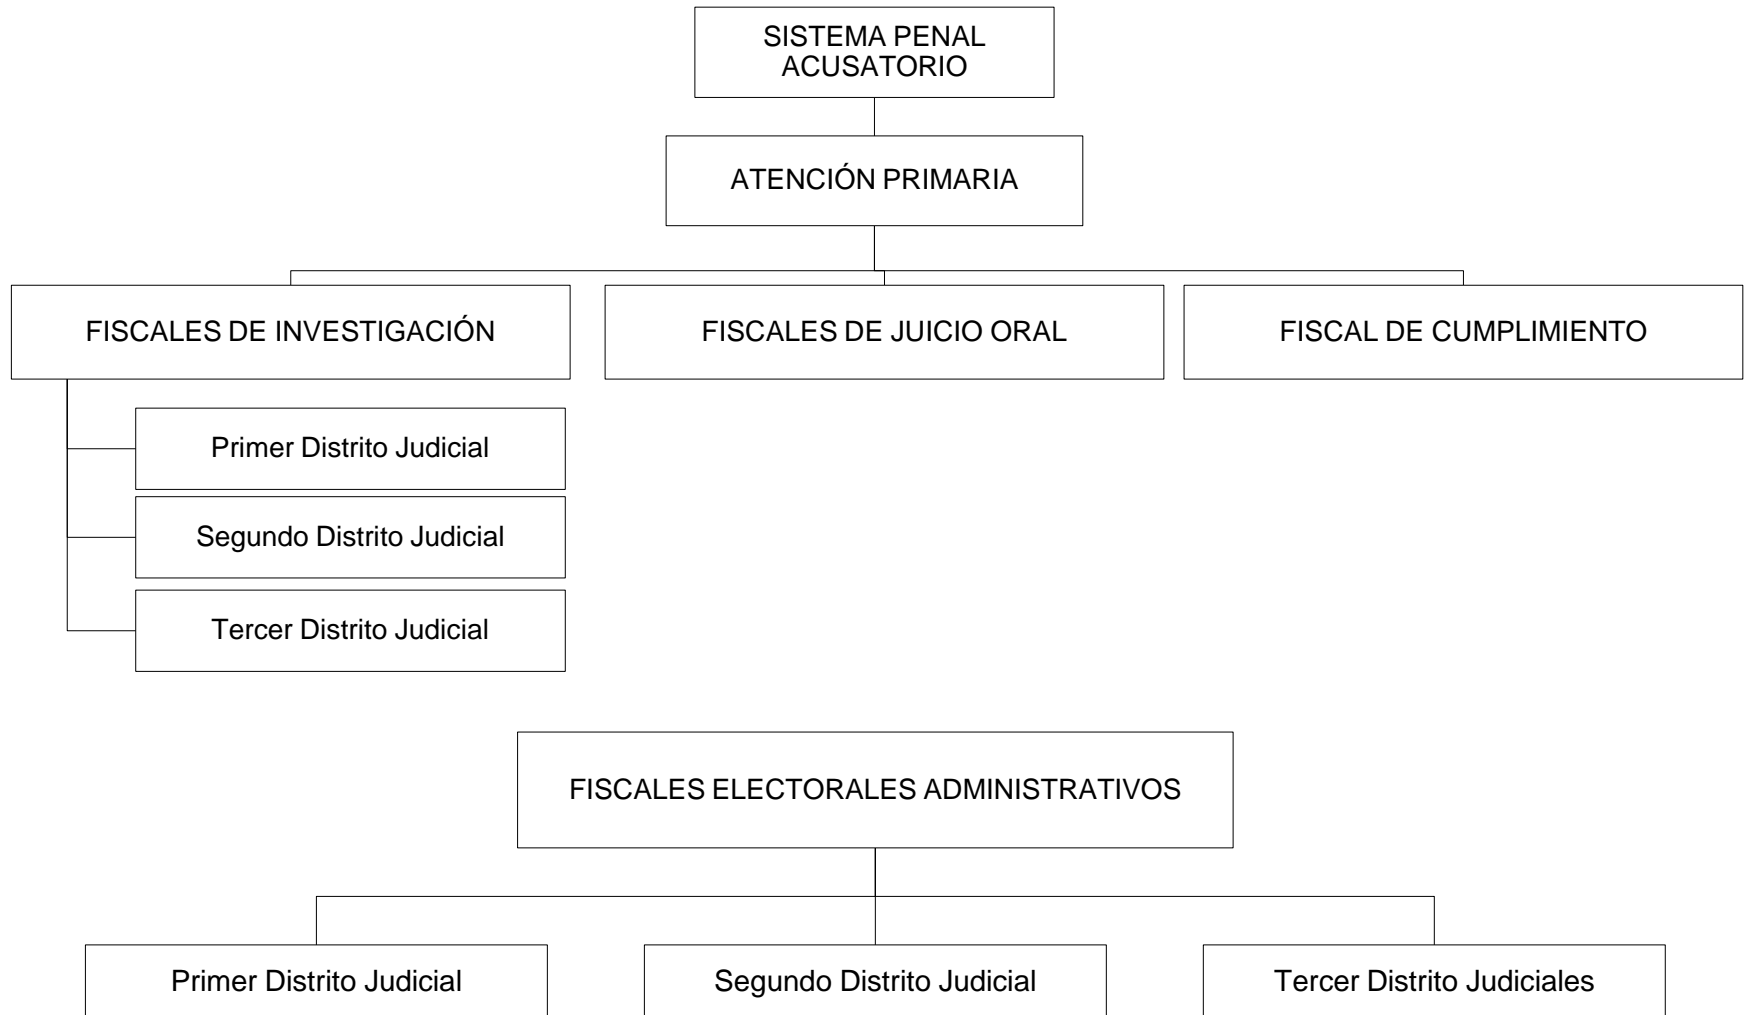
SISTEMA PENAL ACUSATORIO

ATENCIÓN PRIMARIA

FISCALES DE INVESTIGACIÓN

FISCALES DE JUICIO ORAL

FISCAL DE CUMPLIMIENTO

Primer Distrito Judicial

Segundo Distrito Judicial

Tercer Distrito Judicial

FISCALES ELECTORALES ADMINISTRATIVOS

Primer Distrito Judicial

Segundo Distrito Judicial

Tercer Distrito Judiciales